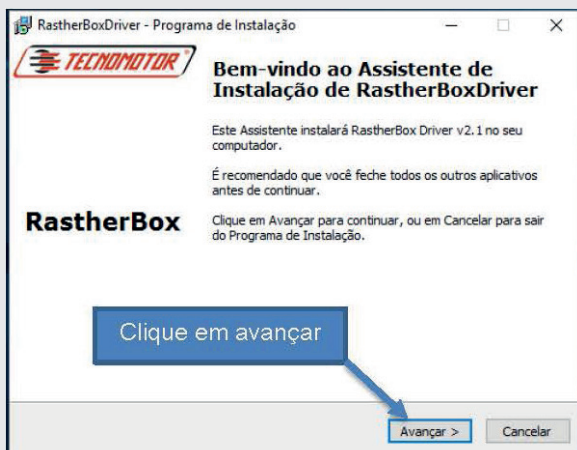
RastherBoxDriver - Programa de Instalação

TECNOMOTOR

Bem-vindo ao Assistente de Instalação de RastherBoxDriver

Este Assistente instalará RastherBox Driver v2.1 no seu computador.

É recomendado que você feche todos os outros aplicativos antes de continuar.

RastherBox

Clique em Avançar para continuar, ou em Cancelar para sair do Programa de Instalação.

Clique em avançar

Avançar >

Cancelar